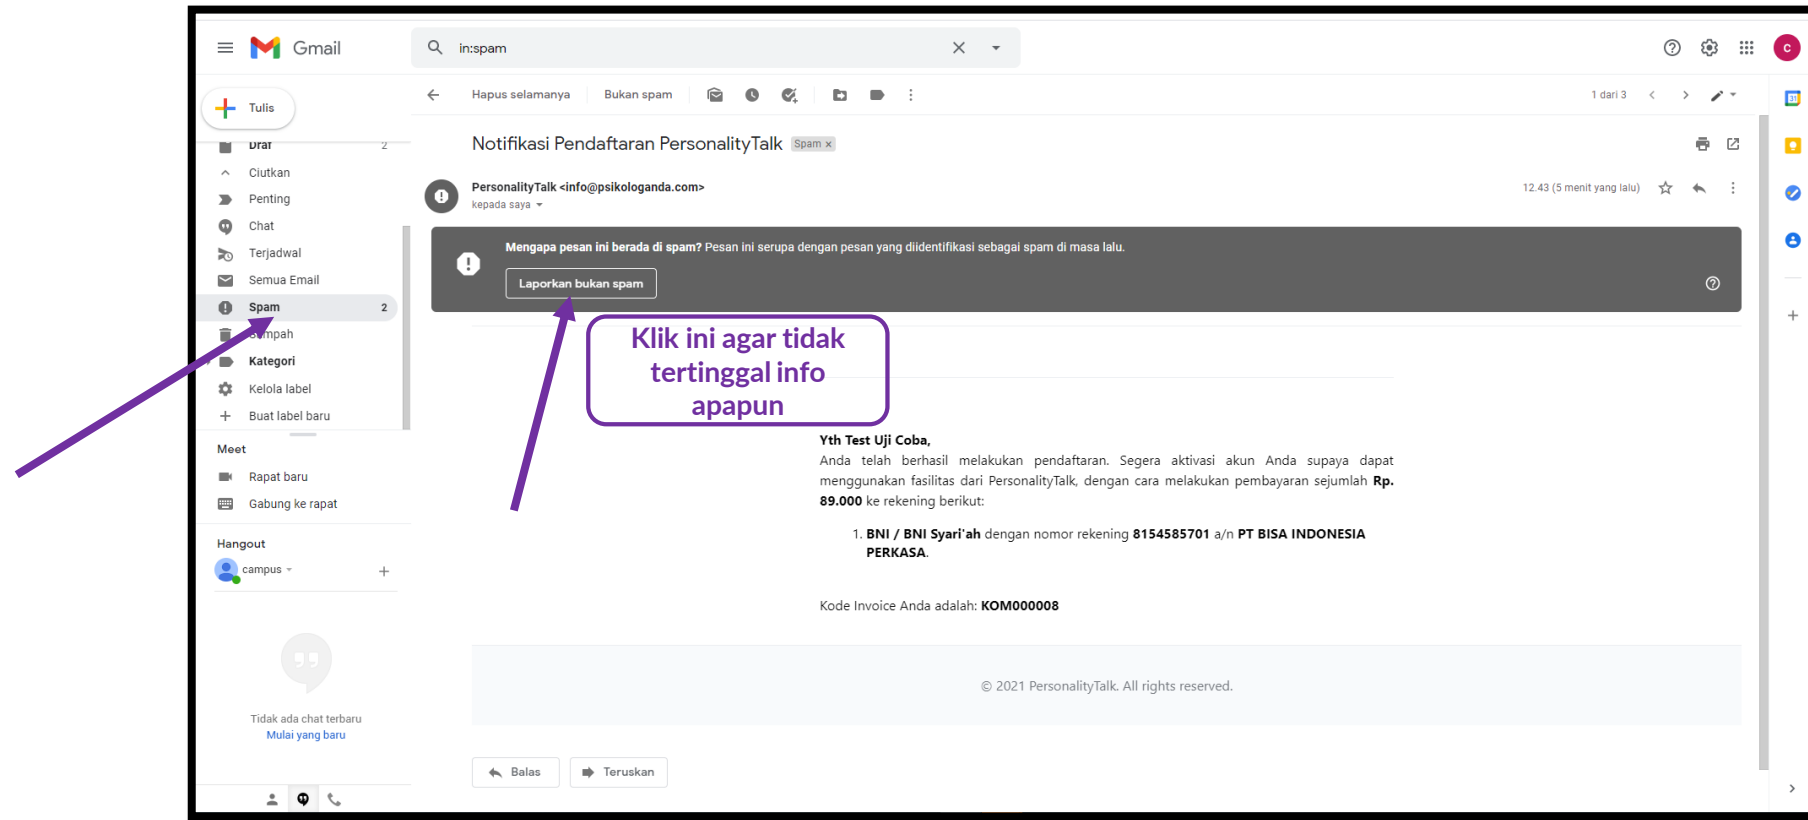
Gmail

in:spam

Tulis

Draf 2

Ciutkan

Penting

Chat

Terjadwal

Semua Email

Spam 2

Sampah

Kategori

Kelola label

Buat label baru

Meet

Rapat baru

Gabung ke rapat

Hangout

campus

Tidak ada chat terbaru
Mulai yang baru

Hapus selamanya Bukan spam

1 dari 3

Notifikasi Pendaftaran PersonalityTalk Spam ×

PersonalityTalk <info@psikologanda.com>
kepada saya

12.43 (5 menit yang lalu)

Mengapa pesan ini berada di spam? Pesan ini serupa dengan pesan yang diidentifikasi sebagai spam di masa lalu.

Laporkan bukan spam

Klik ini agar tidak tertinggal info apapun

Yth Test Uji Coba,
Anda telah berhasil melakukan pendaftaran. Segera aktivasi akun Anda supaya dapat menggunakan fasilitas dari PersonalityTalk, dengan cara melakukan pembayaran sejumlah Rp. 89.000 ke rekening berikut:

1. BNI / BNI Syari'ah dengan nomor rekening 8154585701 a/n PT BISA INDONESIA PERKASA.

Kode Invoice Anda adalah: KOM000008

© 2021 PersonalityTalk. All rights reserved.

Balas Teruskan